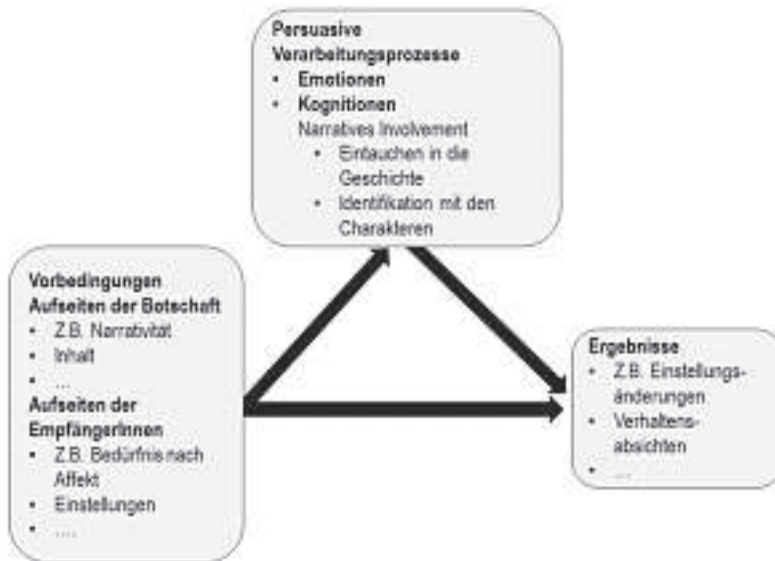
Persuasive Verarbeitungsprozesse
• Emotionen
• Kognitionen
Narratives Involvement
• Eintauchen in die Geschichte
• Identifikation mit den Charakteren

Vorbedingungen
Aufseiten der Botschaft
• Z.B. Narrativität
• Inhalt
• ...
Aufseiten der EmpfängerInnen
• Z.B. Bedürfnis nach Affekt
• Einstellungen
• ....

Ergebnisse
• Z.B. Einstellungsänderungen
• Verhaltensabsichten
• ....